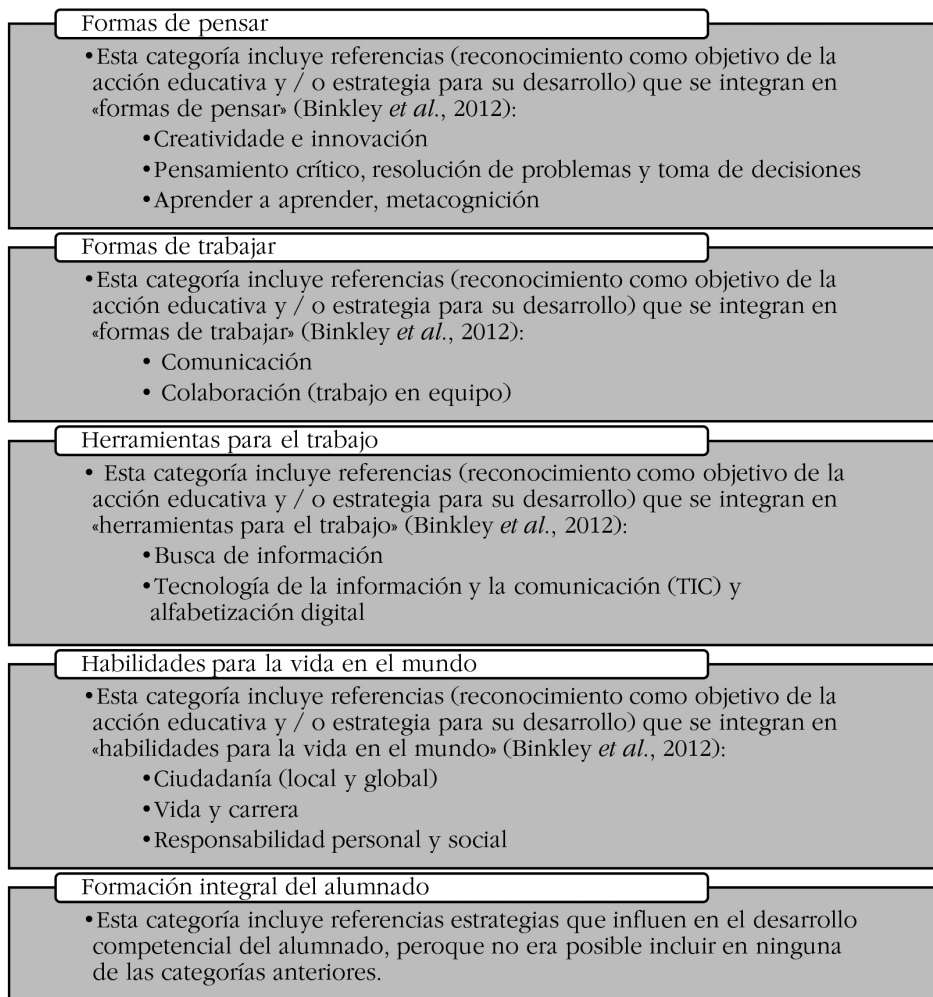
Formas de pensar

•Esta categoría incluye referencias (reconocimiento como objetivo de la acción educativa y / o estrategia para su desarrollo) que se integran en «formas de pensar» (Binkley *et al.*, 2012):

•Creatividade e innovación

•Pensamiento crítico, resolución de problemas y toma de decisiones

•Aprender a aprender, metacognición

Formas de trabajar

•Esta categoría incluye referencias (reconocimiento como objetivo de la acción educativa y / o estrategia para su desarrollo) que se integran en «formas de trabajar» (Binkley *et al.*, 2012):

• Comunicación

• Colaboración (trabajo en equipo)

Herramientas para el trabajo

• Esta categoría incluye referencias (reconocimiento como objetivo de la acción educativa y / o estrategia para su desarrollo) que se integran en «herramientas para el trabajo» (Binkley *et al.*, 2012):

•Busca de información

•Tecnología de la información y la comunicación (TIC) y alfabetización digital

Habilidades para la vida en el mundo

•Esta categoría incluye referencias (reconocimiento como objetivo de la acción educativa y / o estrategia para su desarrollo) que se integran en «habilidades para la vida en el mundo» (Binkley *et al.*, 2012):

•Ciudadanía (local y global)

•Vida y carrera

•Responsabilidad personal y social

Formación integral del alumnado

•Esta categoría incluye referencias estrategias que influen en el desarrollo competencial del alumnado, peroque no era posible incluir en ninguna de las categorías anteriores.